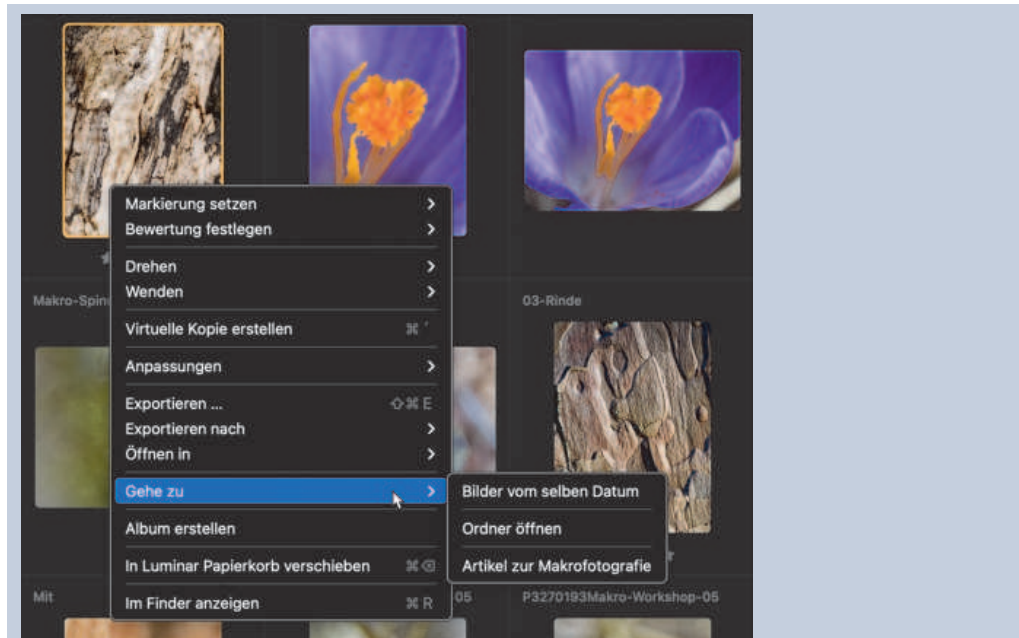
Markierung setzen
Bewertung festlegen
Drehen
Wenden
Virtuelle Kopie erstellen ⌘'
Anpassungen
Exportieren ... ⇧⌘E
Exportieren nach
Öffnen in
Gehe zu
Album erstellen
In Luminar Papierkorb verschieben ⌘⌫
Im Finder anzeigen ⌘R

Bilder vom selben Datum
Ordner öffnen
Artikel zur Makrofotografie

Makro-Spin
03-Rinde
Mit
05
P3270193Makro-Workshop-05